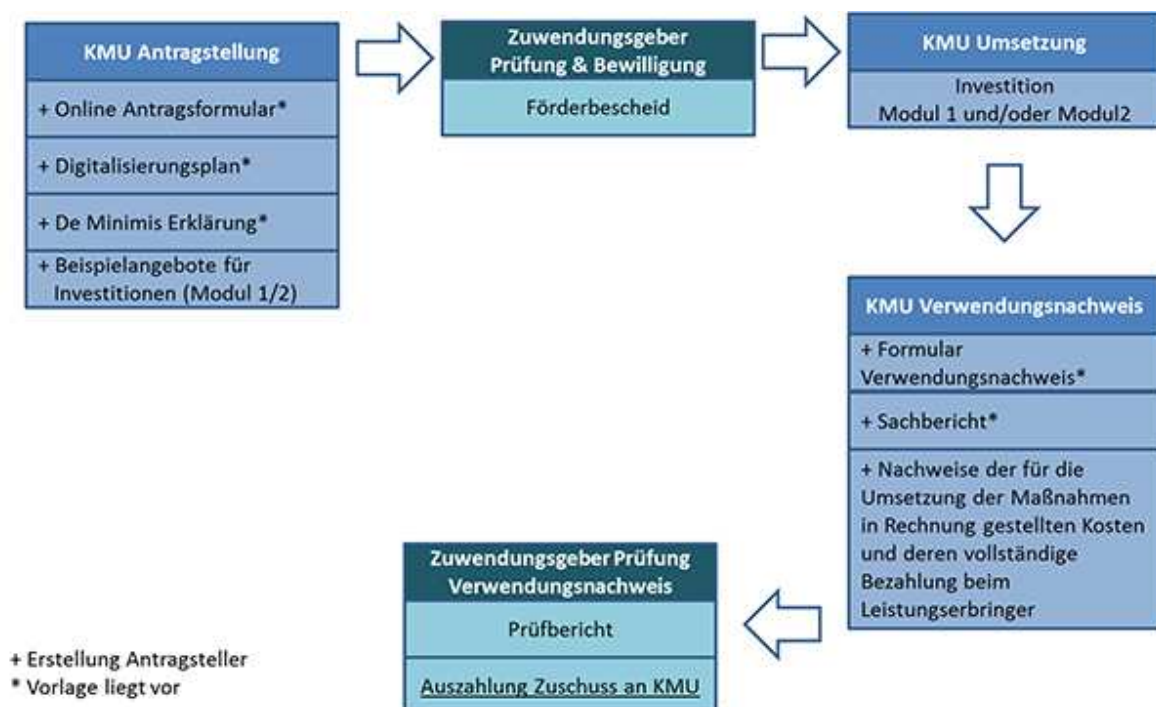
KMU Antragstellung

+ Online Antragsformular*

+ Digitalisierungsplan*

+ De Minimis Erklärung*

+ Beispielangebote für Investitionen (Modul 1/2)

Zuwendungsgeber Prüfung & Bewilligung

Förderbescheid

KMU Umsetzung

Investition Modul 1 und/oder Modul2

KMU Verwendungsnachweis

+ Formular Verwendungsnachweis*

+ Sachbericht*

+ Nachweise der für die Umsetzung der Maßnahmen in Rechnung gestellten Kosten und deren vollständige Bezahlung beim Leistungserbringer

Zuwendungsgeber Prüfung Verwendungsnachweis

Prüfbericht

Auszahlung Zuschuss an KMU

+ Erstellung Antragsteller
* Vorlage liegt vor